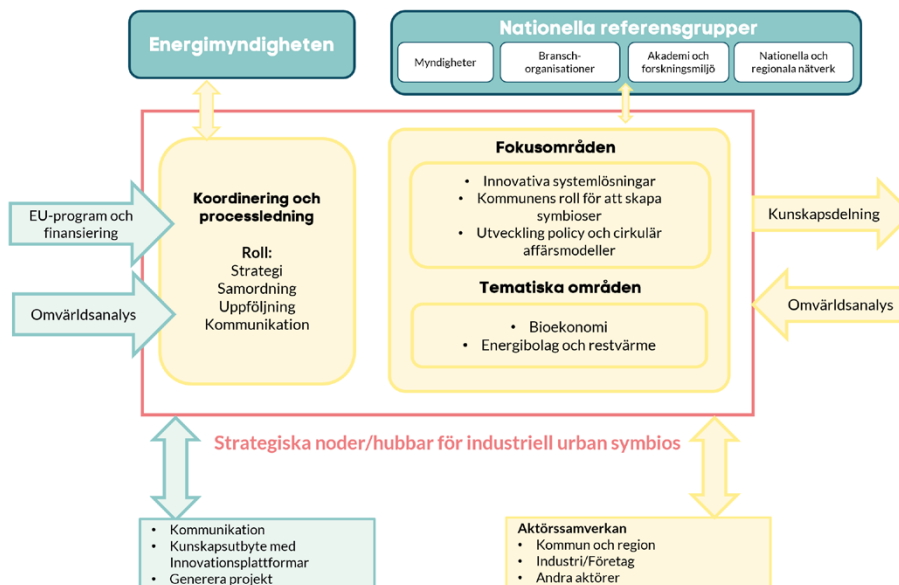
Energimyndigheten

Nationella referensgrupper

Myndigheter

Bransch-organisationer

Akademi och forskningsmiljö

Nationella och regionala nätverk

EU-program och finansiering

Omvärldsanalys

Koordinering och processledning

Roll:
Strategi
Samordning
Uppföljning
Kommunikation

Fokusområden

- Innovativa systemlösningar
- Kommunens roll för att skapa symbioser
- Utveckling policy och cirkulär affärsmodeller

Tematiska områden

- Bioekonomi
- Energibolag och restvärme

Kunskapsdelning

Omvärldsanalys

Strategiska noder/hubbar för industriell urban symbios

- Kommunikation
- Kunskapsutbyte med Innovationsplattformar
- Generera projekt

Aktörssamverkan
- Kommun och region
- Industri/Företag
- Andra aktörer